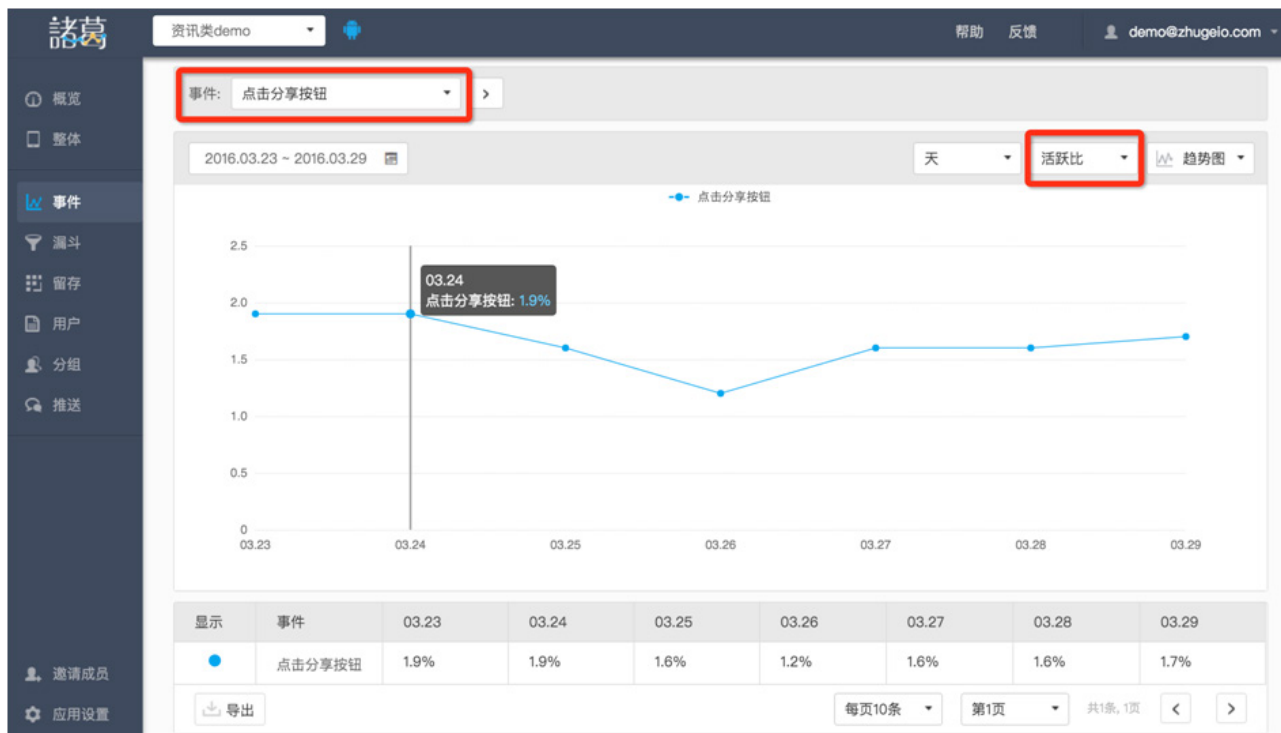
諸葛

资讯类demo

帮助 反馈 demo@zhugeio.com

概览
整体
事件
漏斗
留存
用户
分组
推送

事件: 点击分享按钮

2016.03.23 ~ 2016.03.29

天 活跃比 趋势图

点击分享按钮

2.5
2.0
1.5
1.0
0.5
0

03.24
点击分享按钮: 1.9%

03.23 03.24 03.25 03.26 03.27 03.28 03.29

| 显示 | 事件 | 03.23 | 03.24 | 03.25 | 03.26 | 03.27 | 03.28 | 03.29 |
|---|---|---|---|---|---|---|---|---|
| | 点击分享按钮 | 1.9% | 1.9% | 1.6% | 1.2% | 1.6% | 1.6% | 1.7% |

导出 每页10条 第1页 共1条, 1页

邀请成员
应用设置